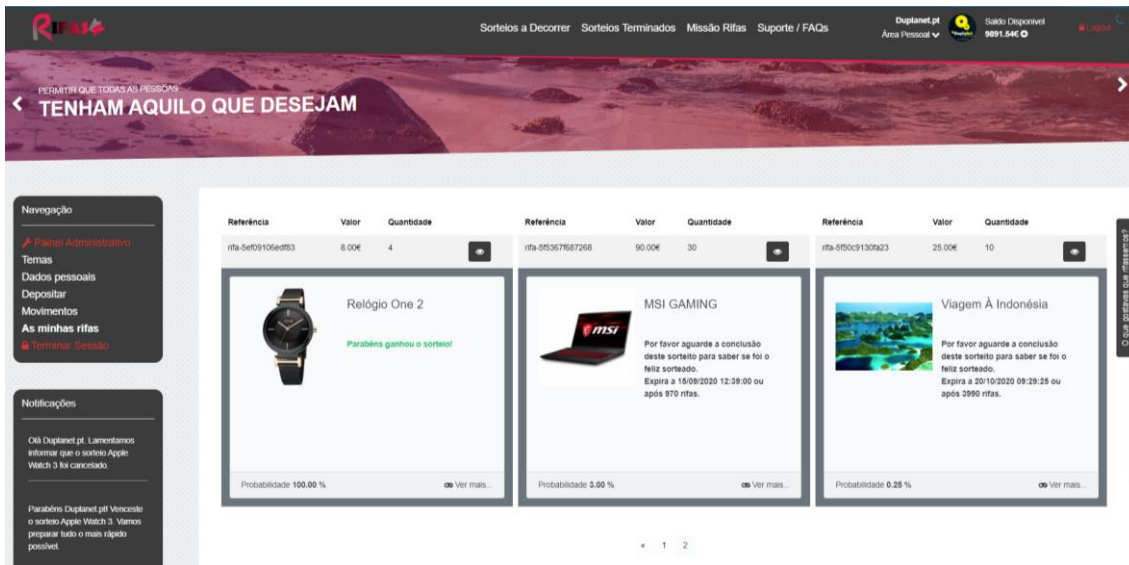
RIFAS

Sorteios a Decorrer Sorteios Terminados Missão Rifas Suporte / FAQs

Duplanet.pt
Área Pessoal

Saldo Disponível
9891.54€

Logout

PERMITIR QUE TODAS AS PESSOAS
TENHAM AQUILO QUE DESEJAM

Navegação

Painel Administrativo
Temas
Dados pessoais
Depositar
Movimentos
As minhas rifas
Terminar Sessão

Notificações

Olá Duplanet.pt. Lamentamos informar que o sorteio Apple Watch 3 foi cancelado.

Parabéns Duplanet.pt! Venceste o sorteio Apple Watch 3. Vamos preparar tudo o mais rápido possível.

| Referência | Valor | Quantidade |
|---|---|---|
| rifa-5ef09106edf83 | 8.00€ | 4 |

Relógio One 2

Parabéns ganhou o sorteio!

Probabilidade 100.00 %
Ver mais...

| Referência | Valor | Quantidade |
|---|---|---|
| rifa-5f5367f687268 | 90.00€ | 30 |

MSI GAMING

msi

Por favor aguarde a conclusão deste sorteito para saber se foi o feliz sorteado.
Expira a 15/09/2020 12:39:00 ou após 970 rifas.

Probabilidade 3.00 %
Ver mais...

| Referência | Valor | Quantidade |
|---|---|---|
| rifa-5f50c9130fa23 | 25.00€ | 10 |

Viagem À Indonésia

Por favor aguarde a conclusão deste sorteito para saber se foi o feliz sorteado.
Expira a 20/10/2020 09:29:25 ou após 3990 rifas.

Probabilidade 0.25 %
Ver mais...

« 1 2

O que gostavas que rifássemos?